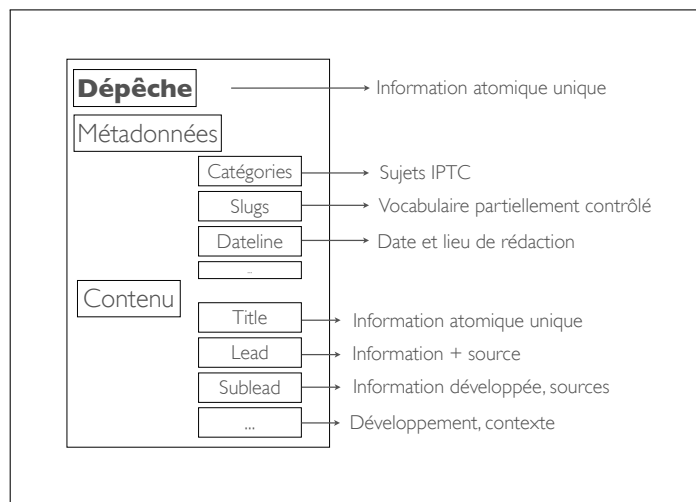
Dépêche → Information atomique unique

Métadonnées

Catégories → Sujets IPTC

Slugs → Vocabulaire partiellement contrôlé

Dateline → Date et lieu de rédaction

-

Contenu

Title → Information atomique unique

Lead → Information + source

Sublead → Information développée, sources

... → Développement, contexte